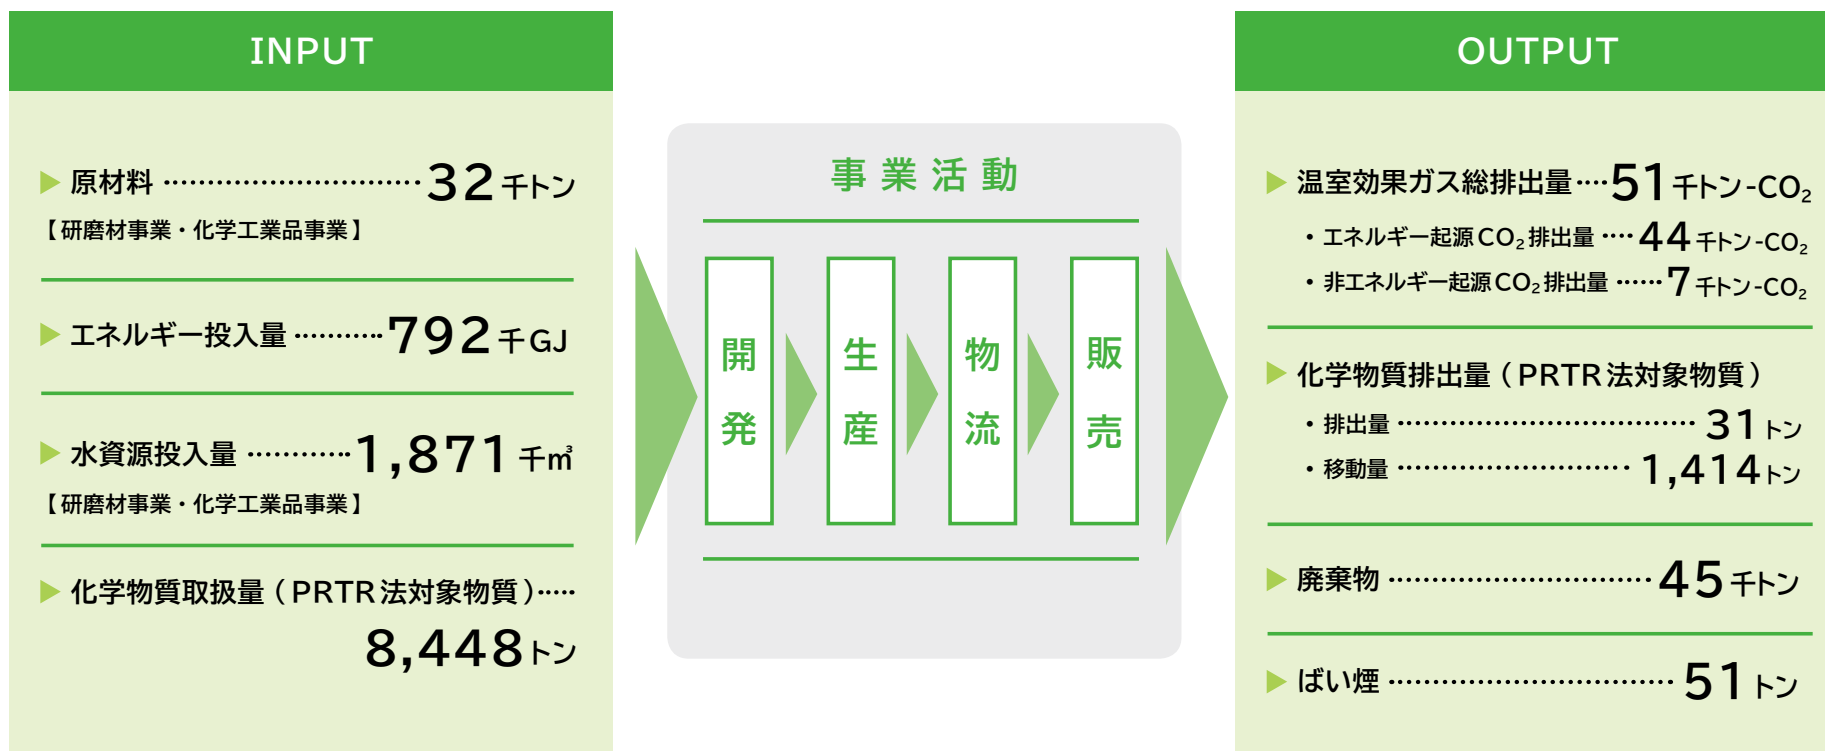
INPUT

▶ 原材料 ………………………… 32 千トン
【研磨材事業・化学工業品事業】

▶ エネルギー投入量 ………… 792 千GJ

▶ 水資源投入量 ………… 1,871 千㎥
【研磨材事業・化学工業品事業】

▶ 化学物質取扱量（PRTR法対象物質）…… 8,448 トン

事業活動

開発

生産

物流

販売

OUTPUT

▶ 温室効果ガス総排出量 …… 51 千トン-$CO_2$
・エネルギー起源$CO_2$排出量 …… 44 千トン-$CO_2$
・非エネルギー起源$CO_2$排出量 …… 7 千トン-$CO_2$

▶ 化学物質排出量（PRTR法対象物質）
・排出量 ………………………… 31 トン
・移動量 ………………………… 1,414 トン

▶ 廃棄物 ………………………… 45 千トン

▶ ばい煙 ………………………… 51 トン